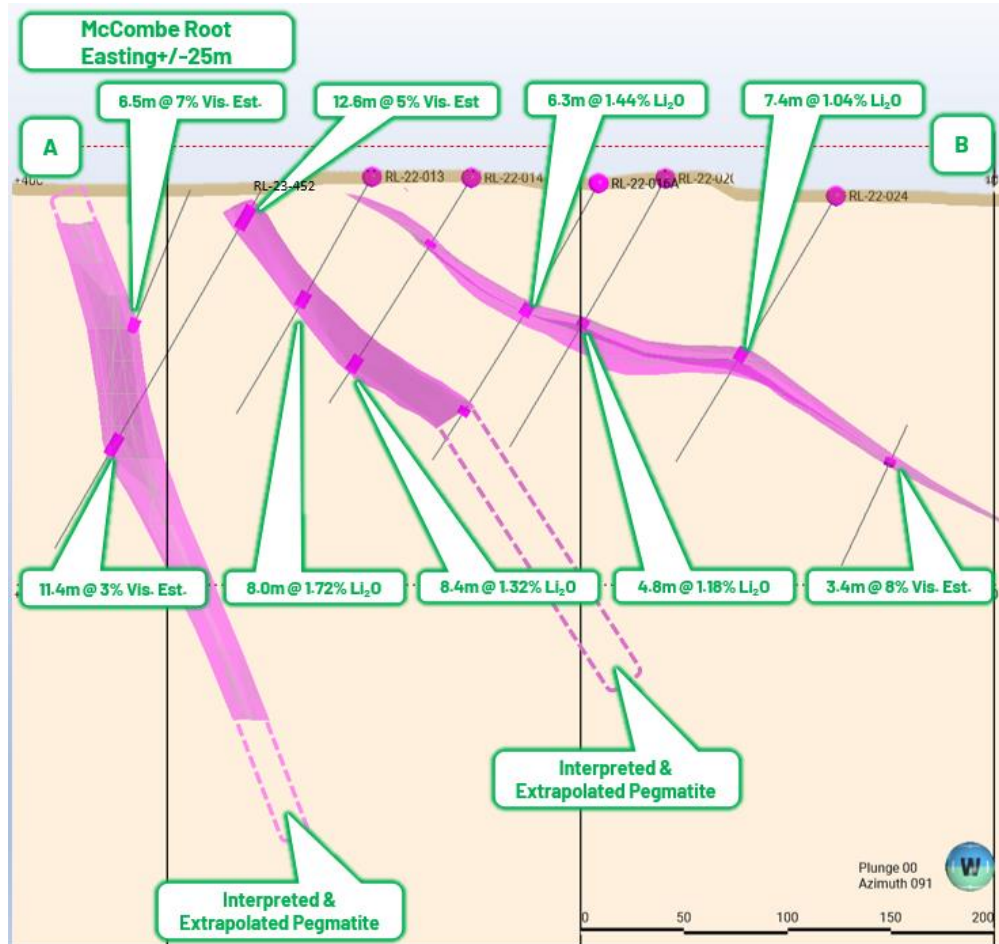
McCombe Root
Easting+/-25m

6.5m @ 7% Vis. Est.

12.6m @ 5% Vis. Est

6.3m @ 1.44% $Li_2O$

7.4m @ 1.04% $Li_2O$

A

B

400

RL-23-452

RL-22-013

RL-22-014

RL-22-016A

RL-22-02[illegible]

RL-22-024

11.4m @ 3% Vis. Est.

8.0m @ 1.72% $Li_2O$

8.4m @ 1.32% $Li_2O$

4.8m @ 1.18% $Li_2O$

3.4m @ 8% Vis. Est.

Interpreted & Extrapolated Pegmatite

Interpreted & Extrapolated Pegmatite

Plunge 00
Azimuth 091

W

0
50
100
150
200